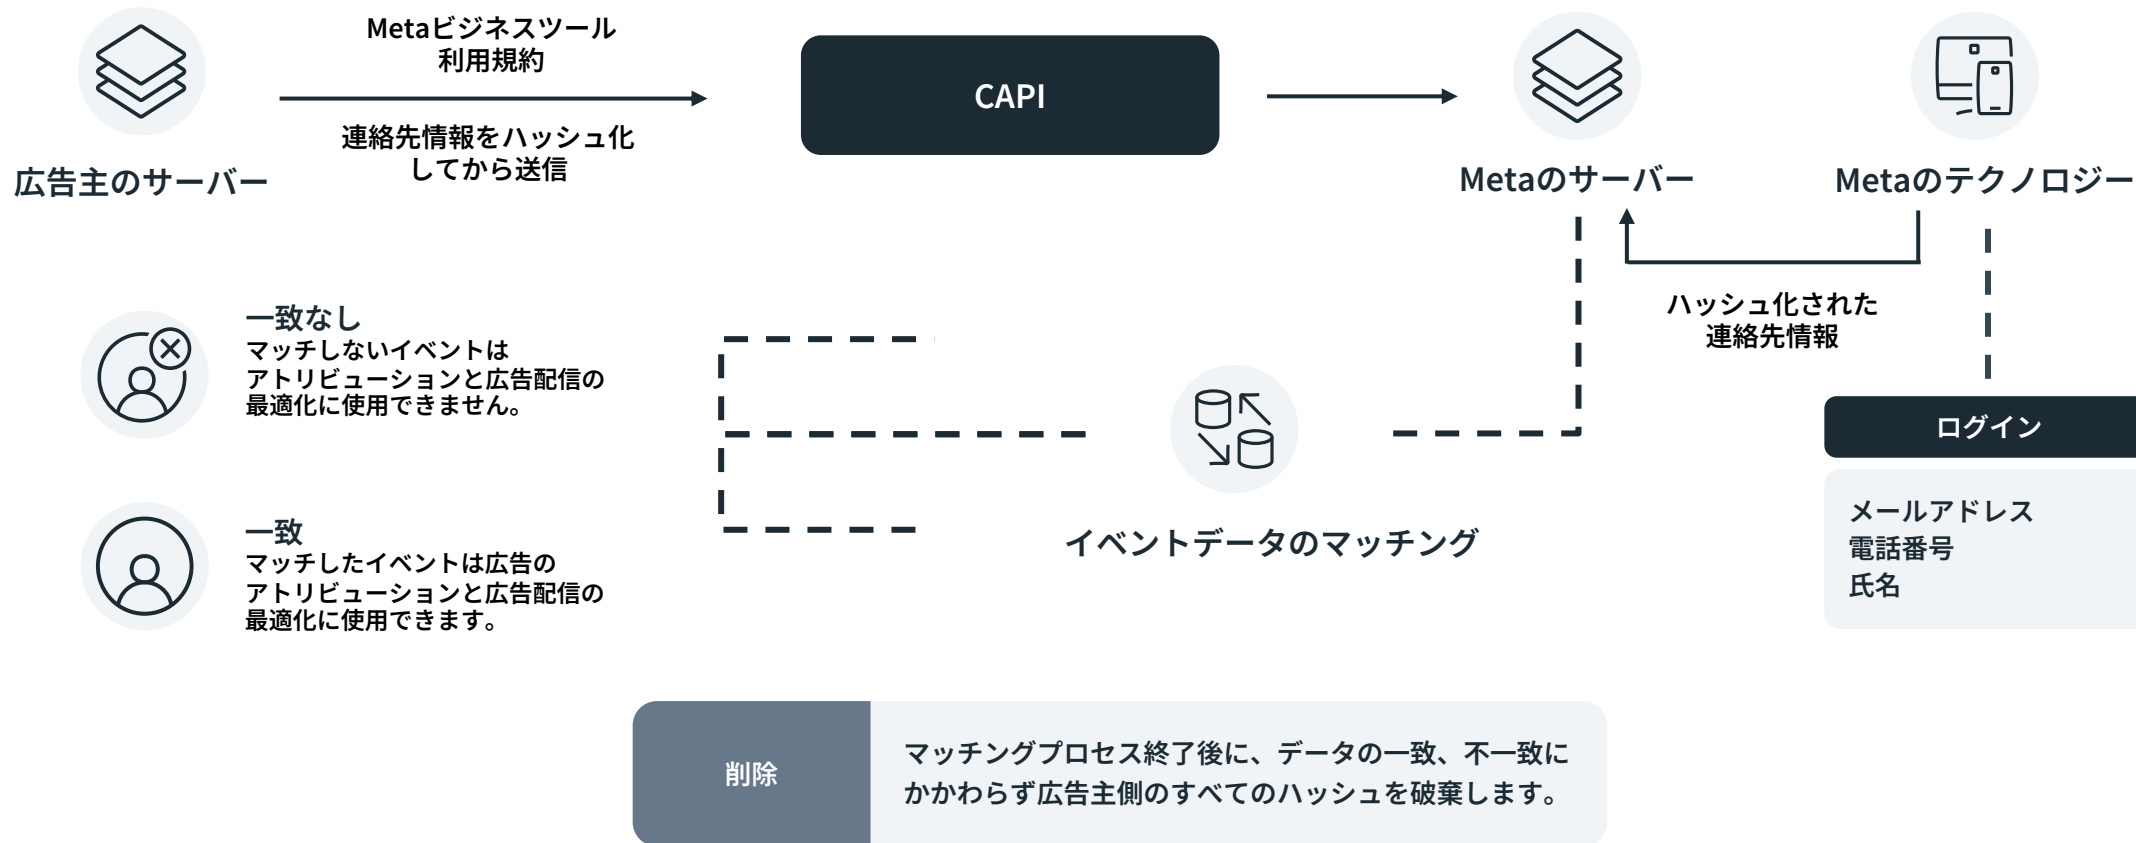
広告主のサーバー

Metaビジネスツール
利用規約

連絡先情報をハッシュ化
してから送信

CAPI

Metaのサーバー

Metaのテクノロジー

ハッシュ化された
連絡先情報

ログイン

メールアドレス
電話番号
氏名

一致なし
マッチしないイベントは
アトリビューションと広告配信の
最適化に使用できません。

一致
マッチしたイベントは広告の
アトリビューションと広告配信の
最適化に使用できます。

イベントデータのマッチング

削除

マッチングプロセス終了後に、データの一致、不一致に
かかわらず広告主側のすべてのハッシュを破棄します。